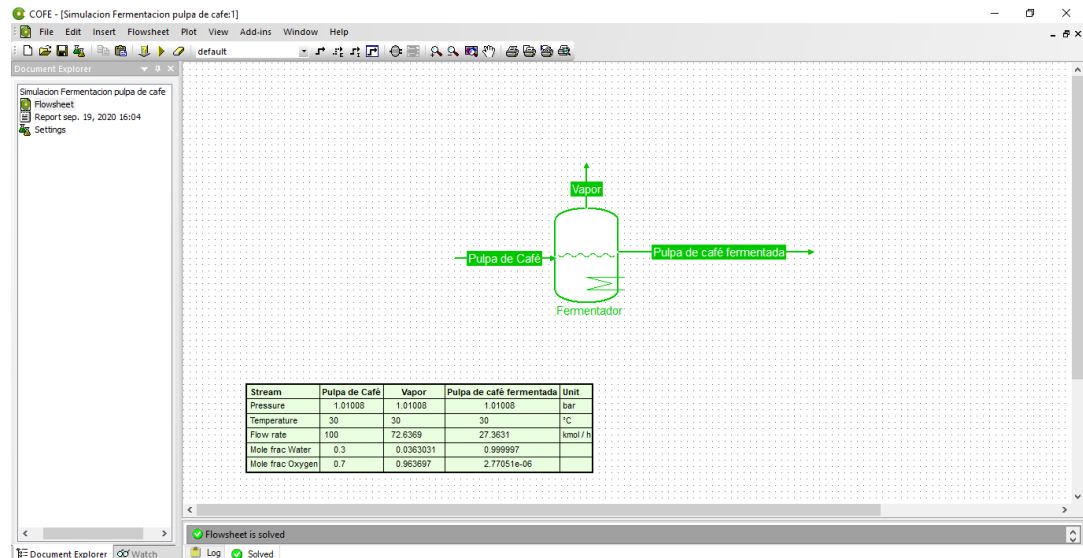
COFE - [Simulacion Fermentacion pulpa de cafe:1]

File Edit Insert Flowsheet Plot View Add-ins Window Help

default

Document Explorer

Simulacion Fermentacion pulpa de cafe
Flowsheet
Report sep. 19, 2020 16:04
Settings

Vapor

Pulpa de Café

Pulpa de café fermentada

Fermentador

| Stream | Pulpa de Café | Vapor | Pulpa de café fermentada | Unit |
|---|---|---|---|---|
| Pressure | 1.01008 | 1.01008 | 1.01008 | bar |
| Temperature | 30 | 30 | 30 | °C |
| Flow rate | 100 | 72.6369 | 27.3631 | kmol / h |
| Mole frac Water | 0.3 | 0.0363031 | 0.999997 | |
| Mole frac Oxygen | 0.7 | 0.963697 | 2.77051e-06 | |

Flowsheet is solved

Document Explorer Watch Log Solved